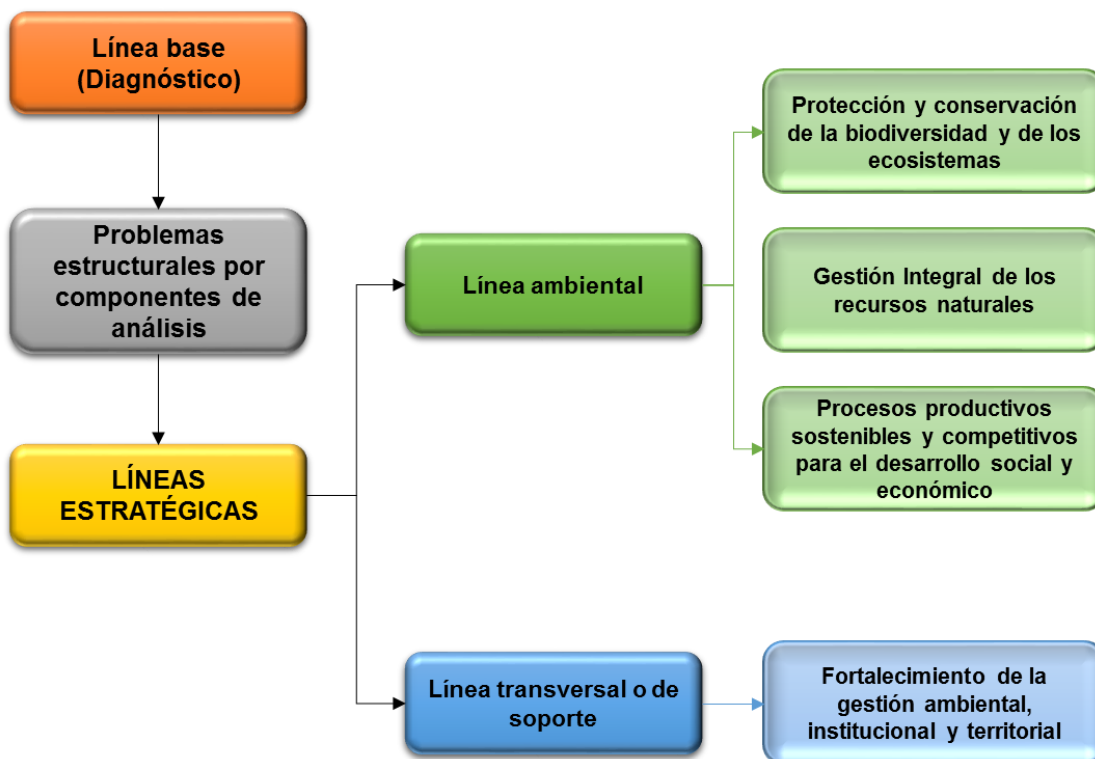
Línea base (Diagnóstico)

Problemas estructurales por componentes de análisis

LÍNEAS ESTRATÉGICAS

Línea ambiental

Protección y conservación de la biodiversidad y de los ecosistemas

Gestión Integral de los recursos naturales

Procesos productivos sostenibles y competitivos para el desarrollo social y económico

Línea transversal o de soporte

Fortalecimiento de la gestión ambiental, institucional y territorial